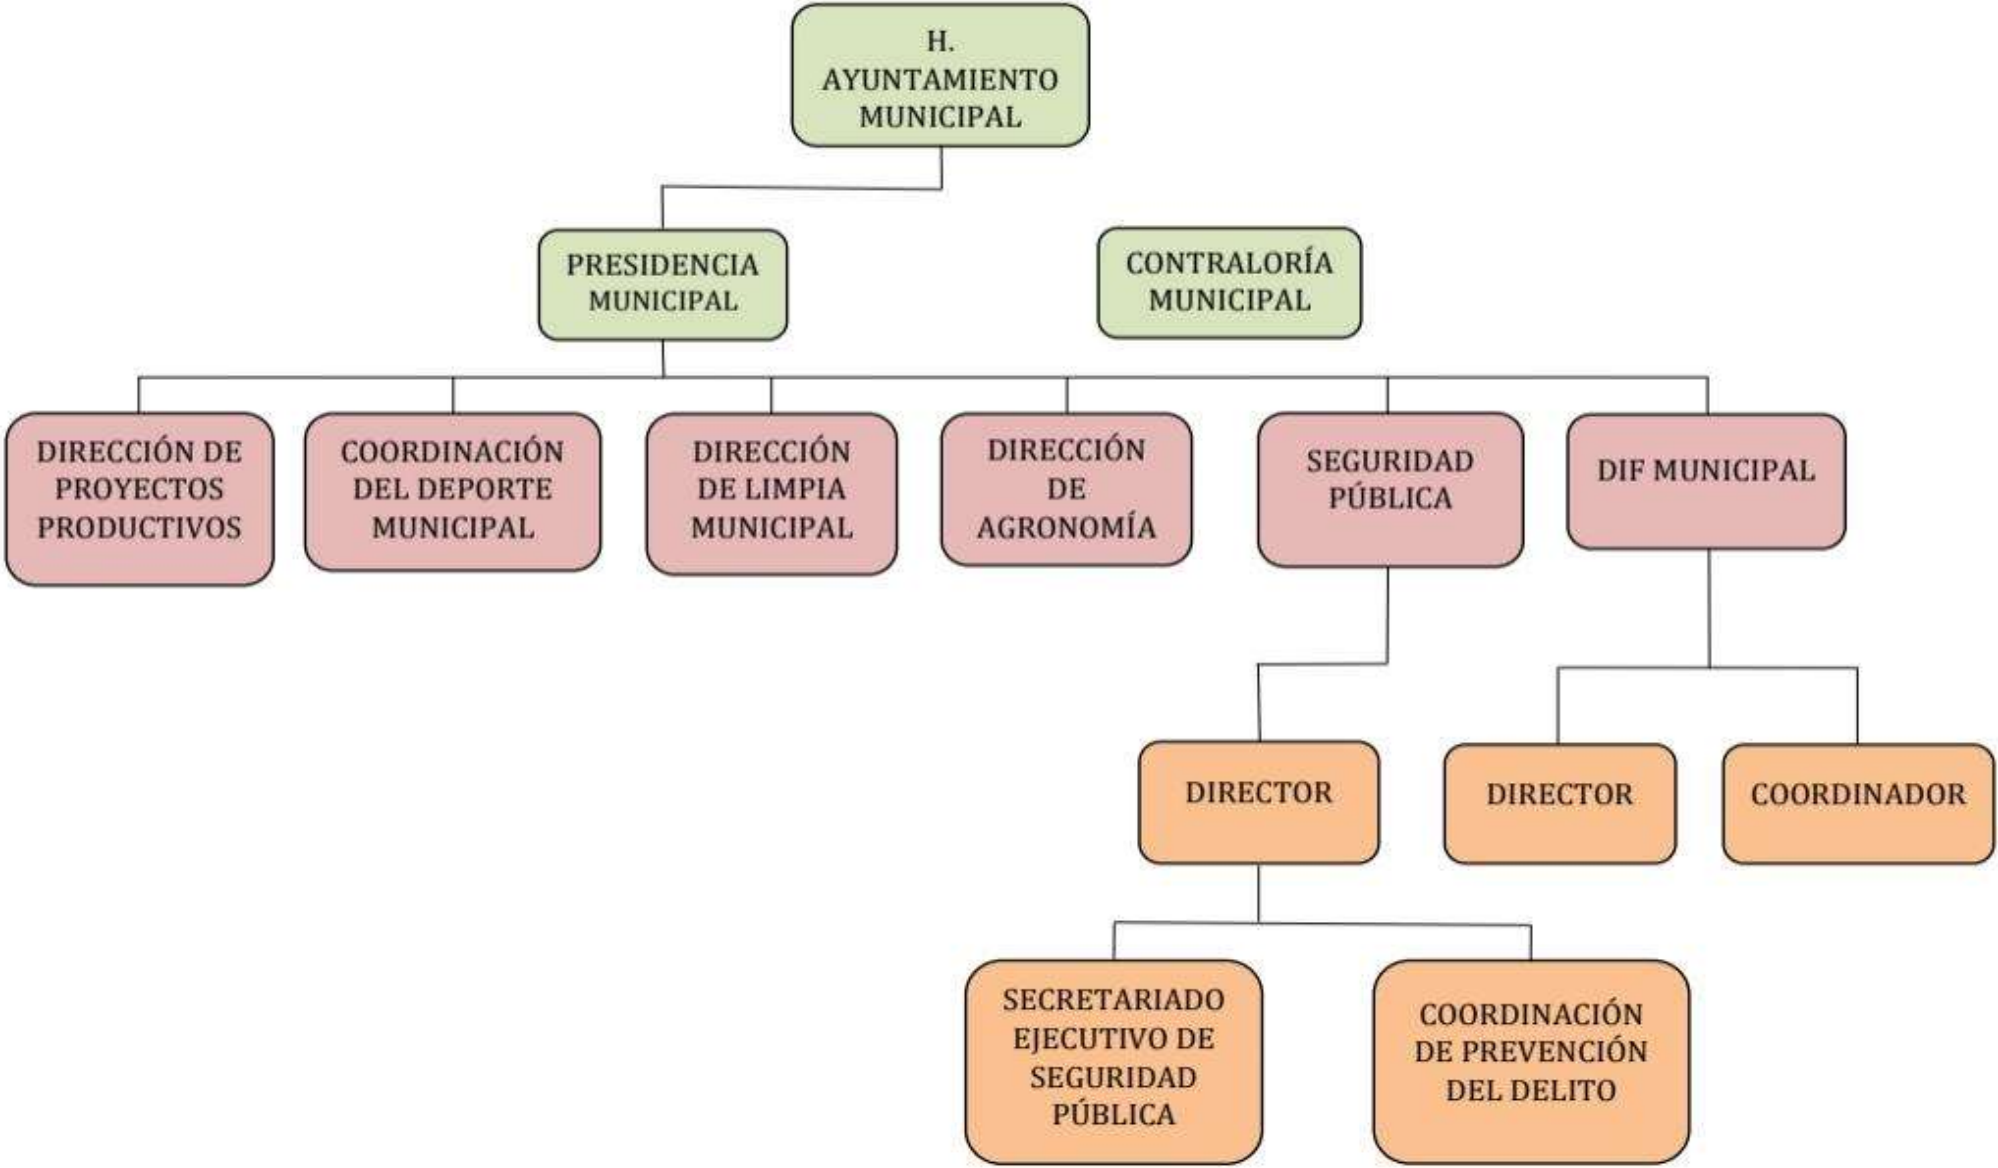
H. AYUNTAMIENTO MUNICIPAL

PRESIDENCIA MUNICIPAL

CONTRALORÍA MUNICIPAL

DIRECCIÓN DE PROYECTOS PRODUCTIVOS

COORDINACIÓN DEL DEPORTE MUNICIPAL

DIRECCIÓN DE LIMPIA MUNICIPAL

DIRECCIÓN DE AGRONOMÍA

SEGURIDAD PÚBLICA

DIF MUNICIPAL

DIRECTOR

DIRECTOR

COORDINADOR

SECRETARIADO EJECUTIVO DE SEGURIDAD PÚBLICA

COORDINACIÓN DE PREVENCIÓN DEL DELITO